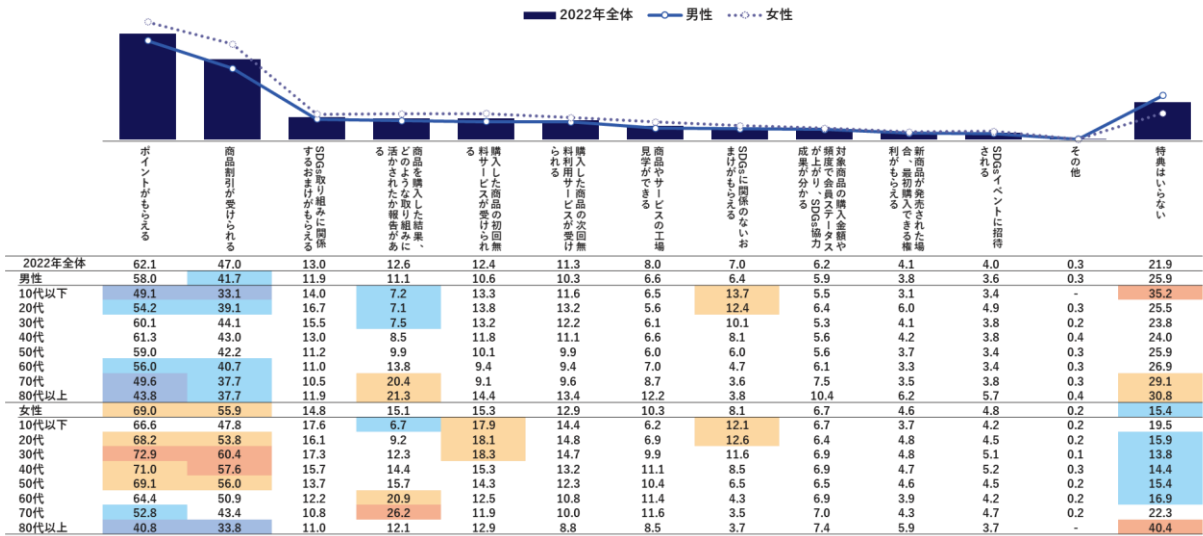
2022年全体 男性 女性

| | ポイントがもらえる | 商品割引が受けられる | SDGs取り組みに関係するおまけがもらえる | 商品を購入した結果、どのような取り組みに活かされたか報告がある | 購入した商品の初回無料サービスが受けられる | 購入した商品の次回無料利用サービスが受けられる | 商品やサービスの工場見学ができる | SDGsに関係のないおまけがもらえる | 対象商品の購入金額や頻度で会員ステータスが上がり、SDGs協力成果が分かる | 新商品が発売された場合、最初購入できる権利がもらえる | SDGsイベントに招待される | その他 | 特典はいらない |
|---|---|---|---|---|---|---|---|---|---|---|---|---|---|
| 2022年全体 | 62.1 | 47.0 | 13.0 | 12.6 | 12.4 | 11.3 | 8.0 | 7.0 | 6.2 | 4.1 | 4.0 | 0.3 | 21.9 |
| 男性 | 58.0 | 41.7 | 11.9 | 11.1 | 10.6 | 10.3 | 6.6 | 6.4 | 5.9 | 3.8 | 3.6 | 0.3 | 25.9 |
| 10代以下 | 49.1 | 33.1 | 14.0 | 7.2 | 13.3 | 11.6 | 6.5 | 13.7 | 5.5 | 3.1 | 3.4 | - | 35.2 |
| 20代 | 54.2 | 39.1 | 16.7 | 7.1 | 13.8 | 13.2 | 5.6 | 12.4 | 6.4 | 6.0 | 4.9 | 0.3 | 25.5 |
| 30代 | 60.1 | 44.1 | 15.5 | 7.5 | 13.2 | 12.2 | 6.1 | 10.1 | 5.3 | 4.1 | 3.8 | 0.2 | 23.8 |
| 40代 | 61.3 | 43.0 | 13.0 | 8.5 | 11.8 | 11.1 | 6.6 | 8.1 | 5.6 | 4.2 | 3.8 | 0.4 | 24.0 |
| 50代 | 59.0 | 42.2 | 11.2 | 9.9 | 10.1 | 9.9 | 6.0 | 6.0 | 5.6 | 3.7 | 3.4 | 0.3 | 25.9 |
| 60代 | 56.0 | 40.7 | 11.0 | 13.8 | 9.4 | 9.4 | 7.0 | 4.7 | 6.1 | 3.3 | 3.4 | 0.3 | 26.9 |
| 70代 | 49.6 | 37.7 | 10.5 | 20.4 | 9.1 | 9.6 | 8.7 | 3.6 | 7.5 | 3.5 | 3.8 | 0.3 | 29.1 |
| 80代以上 | 43.8 | 37.7 | 11.9 | 21.3 | 14.4 | 13.4 | 12.2 | 3.8 | 10.4 | 6.2 | 5.7 | 0.4 | 30.8 |
| 女性 | 69.0 | 55.9 | 14.8 | 15.1 | 15.3 | 12.9 | 10.3 | 8.1 | 6.7 | 4.6 | 4.8 | 0.2 | 15.4 |
| 10代以下 | 66.6 | 47.8 | 17.6 | 6.7 | 17.9 | 14.4 | 6.2 | 12.1 | 6.7 | 3.7 | 4.2 | 0.2 | 19.5 |
| 20代 | 68.2 | 53.8 | 16.1 | 9.2 | 18.1 | 14.8 | 6.9 | 12.6 | 6.4 | 4.8 | 4.5 | 0.2 | 15.9 |
| 30代 | 72.9 | 60.4 | 17.3 | 12.3 | 18.3 | 14.7 | 9.9 | 11.6 | 6.9 | 4.8 | 5.1 | 0.1 | 13.8 |
| 40代 | 71.0 | 57.6 | 15.7 | 14.4 | 15.3 | 13.2 | 11.1 | 8.5 | 6.9 | 4.7 | 5.2 | 0.3 | 14.4 |
| 50代 | 69.1 | 56.0 | 13.7 | 15.7 | 14.3 | 12.3 | 10.4 | 6.5 | 6.5 | 4.6 | 4.5 | 0.2 | 15.4 |
| 60代 | 64.4 | 50.9 | 12.2 | 20.9 | 12.5 | 10.8 | 11.4 | 4.3 | 6.9 | 3.9 | 4.2 | 0.2 | 16.9 |
| 70代 | 52.8 | 43.4 | 10.8 | 26.2 | 11.9 | 10.0 | 11.6 | 3.5 | 7.0 | 4.3 | 4.7 | 0.2 | 22.3 |
| 80代以上 | 40.8 | 33.8 | 11.0 | 12.1 | 12.9 | 8.8 | 8.5 | 3.7 | 7.4 | 5.9 | 3.7 | - | 40.4 |